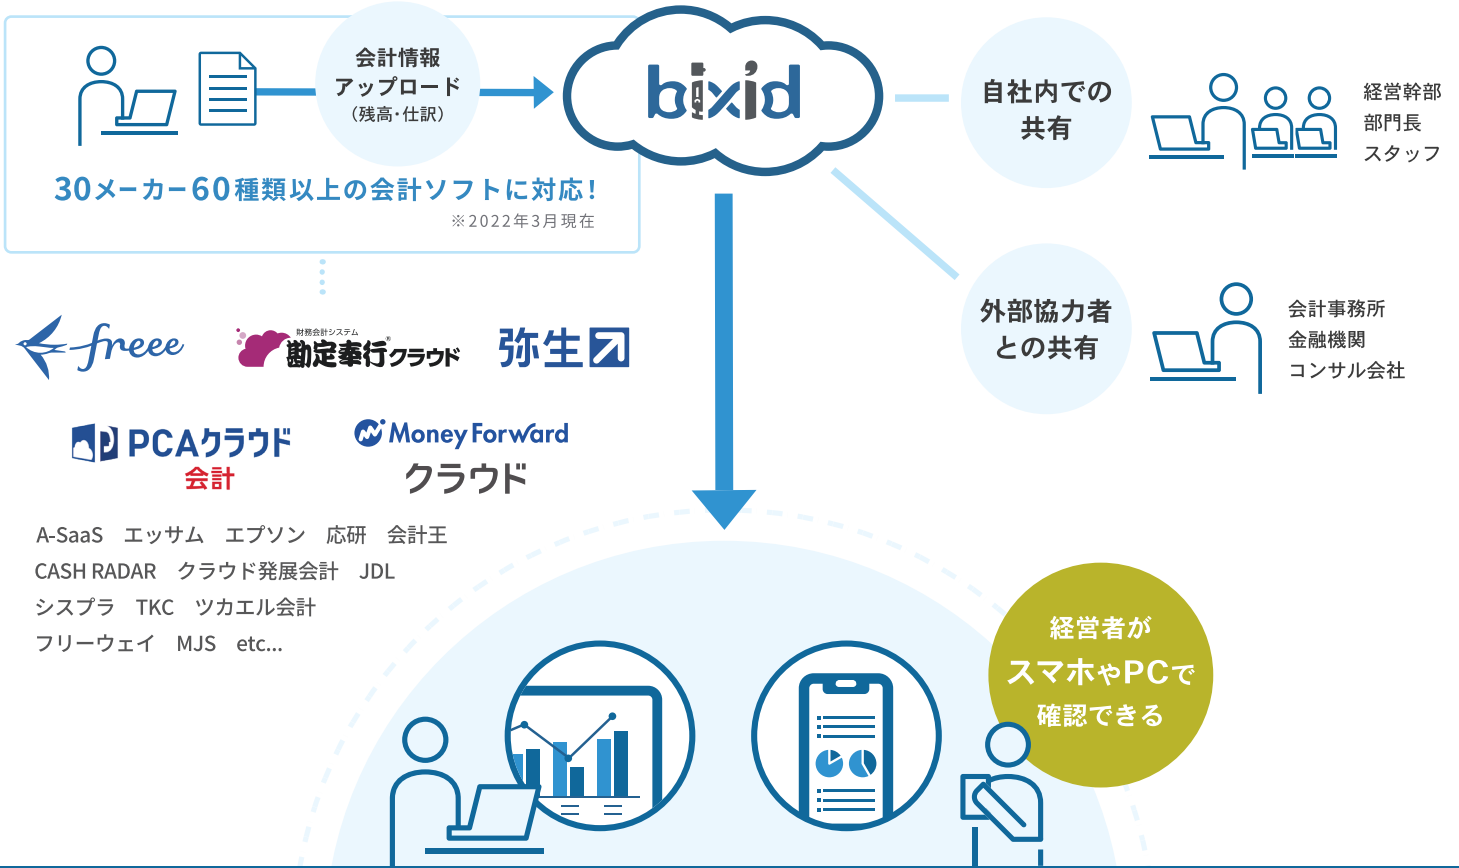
会計情報
アップロード
（残高・仕訳）

bixid

自社内での
共有

経営幹部
部門長
スタッフ

30メーカー60種類以上の会計ソフトに対応！
※2022年3月現在

外部協力者
との共有

会計事務所
金融機関
コンサル会社

freee

財務会計システム
勘定奉行クラウド

弥生

PCAクラウド
会計

Money Forward
クラウド

A-SaaS　エッサム　エプソン　応研　会計王
CASH RADAR　クラウド発展会計　JDL
シスプラ　TKC　ツカエル会計
フリーウェイ　MJS　etc...

経営者が
スマホやPCで
確認できる